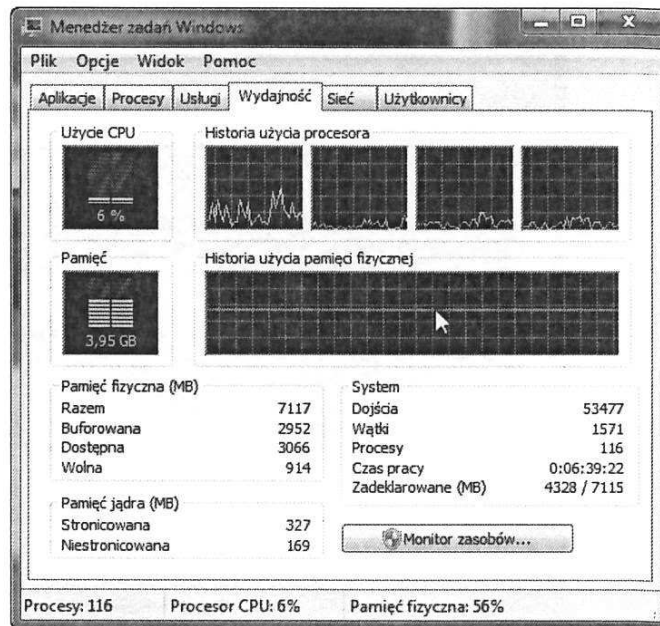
Menedżer zadań Windows

Plik Opcje Widok Pomoc

Aplikacje Procesy Usługi Wydajność Sieć Użytkownicy

Użycie CPU
6 %

Historia użycia procesora

Pamięć
3,95 GB

Historia użycia pamięci fizycznej

Pamięć fizyczna (MB)

| | |
|---|---|
| Razem | 7117 |
| Buforowana | 2952 |
| Dostępna | 3066 |
| Wolna | 914 |

Pamięć jądra (MB)

| | |
|---|---|
| Stronicowana | 327 |
| Niestronicowana | 169 |

System

| | |
|---|---|
| Dojścia | 53477 |
| Wątki | 1571 |
| Procesy | 116 |
| Czas pracy | 0:06:39:22 |
| Zadeklarowane (MB) | 4328 / 7115 |

Monitor zasobów...

Procesy: 116 Procesor CPU: 6% Pamięć fizyczna: 56%